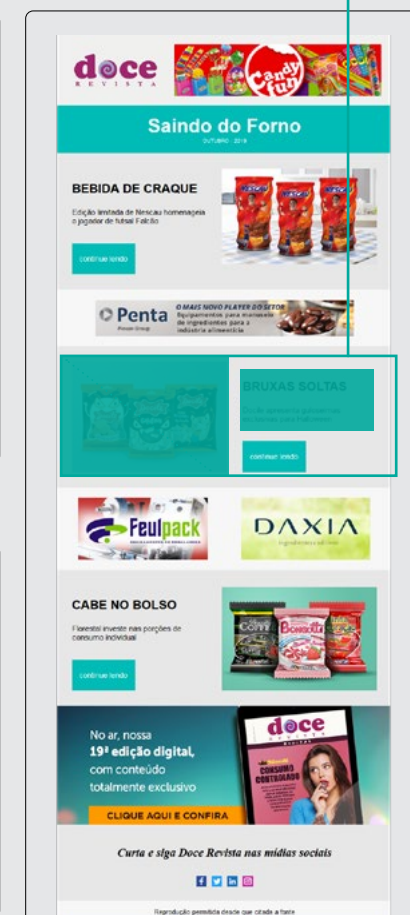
doce
REVISTA

Candy fun

Saindo do Forno
OUTUBRO · 2019

BEBIDA DE CRAQUE

Edição limitada de Nescau homenageia o jogador de futsal Falcão

continue lendo

Penta
O MAIS NOVO PLAYER DO SETOR
Equipamentos para manuseio de ingredientes para a indústria alimentícia

BRUXAS SOLTAS

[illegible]

continue lendo

Feulpack

DAXIA

CABE NO BOLSO

Florestal investe nas porções de consumo individual

continue lendo

No ar, nossa 19ª edição digital, com conteúdo totalmente exclusivo

CLIQUE AQUI E CONFIRA

doce
REVISTA
CONSUMO CONTROLADO

Curta e siga Doce Revista nas mídias sociais

Reprodução permitida desde que citada a fonte